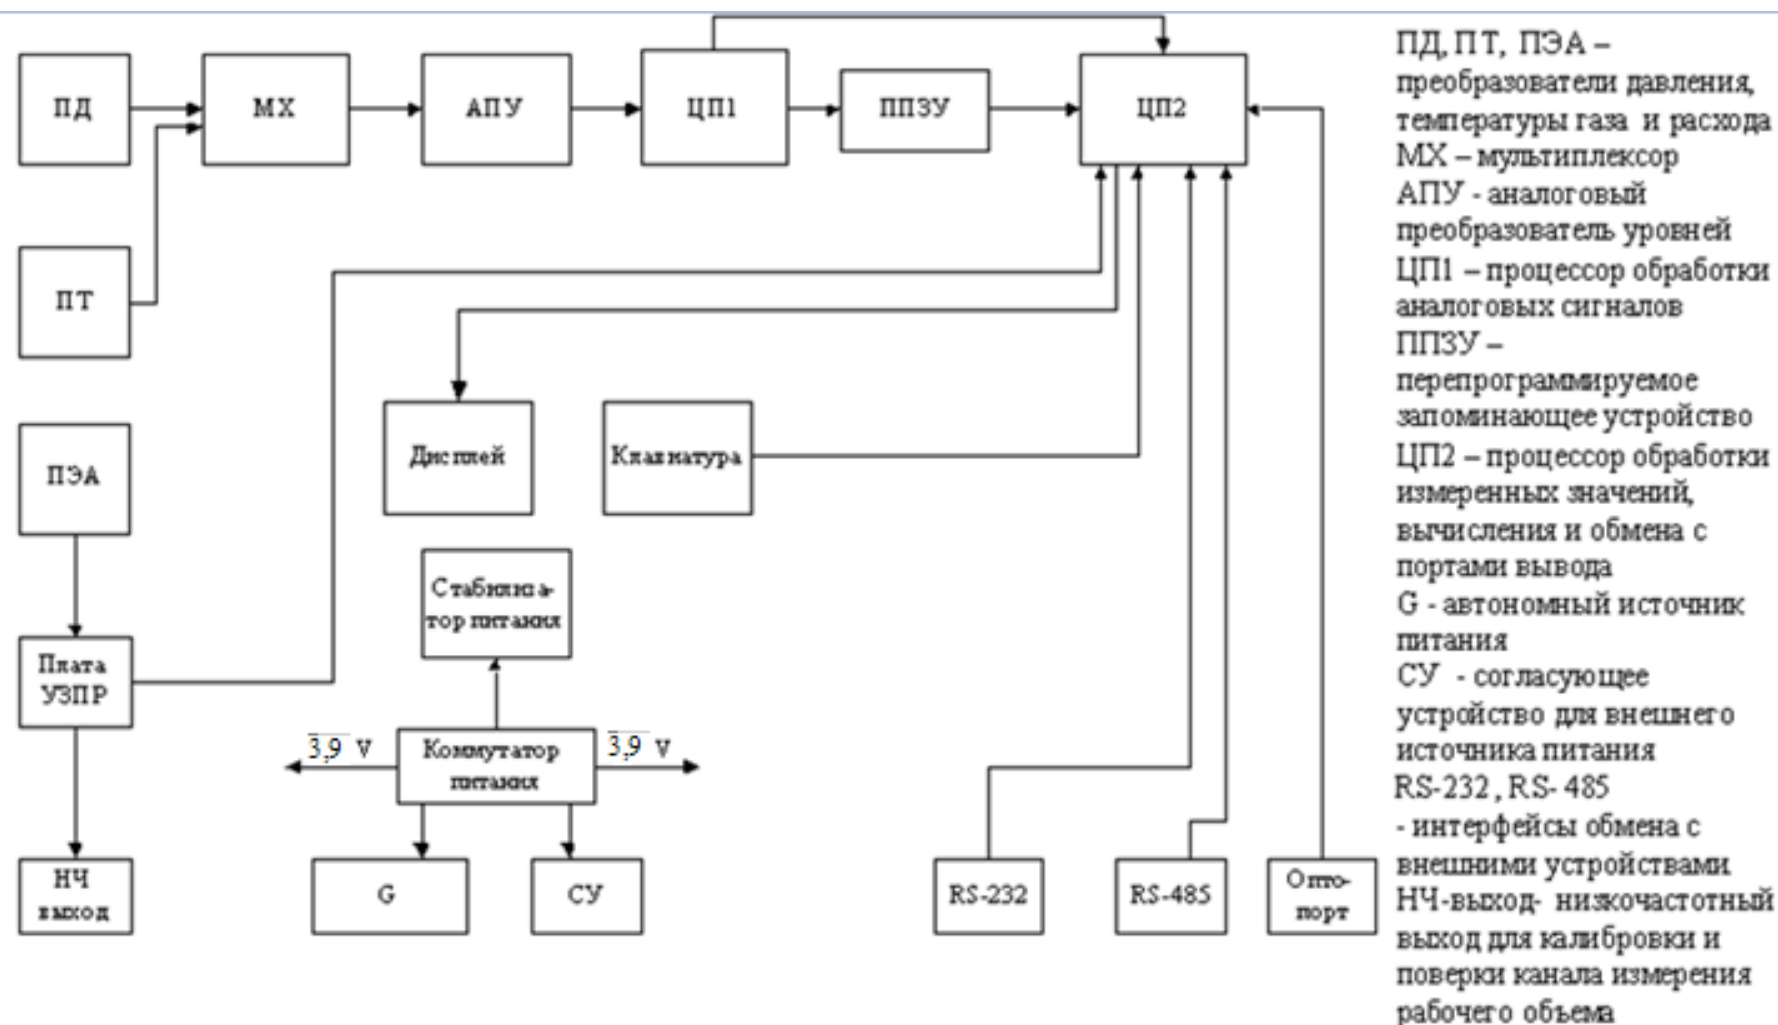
ПД

МХ

АПУ

ЦП1

ППЗУ

ЦП2

ПТ

ПЭА

Дисплей

Клавиатура

Стабилизатор питания

Плата УЗПР

$\overline{3,9}$ V

Коммутатор питания

$\overline{3,9}$ V

НЧ выход

G

СУ

RS-232

RS-485

Оптопорт

ПД, ПТ, ПЭА – преобразователи давления, температуры газа и расхода
МХ – мультиплексор
АПУ - аналоговый преобразователь уровней
ЦП1 – процессор обработки аналоговых сигналов
ППЗУ – перепрограммируемое запоминающее устройство
ЦП2 – процессор обработки измеренных значений, вычисления и обмена с портами вывода
G - автономный источник питания
СУ - согласующее устройство для внешнего источника питания
RS-232, RS-485 - интерфейсы обмена с внешними устройствами
НЧ-выход- низкочастотный выход для калибровки и поверки канала измерения рабочего объема